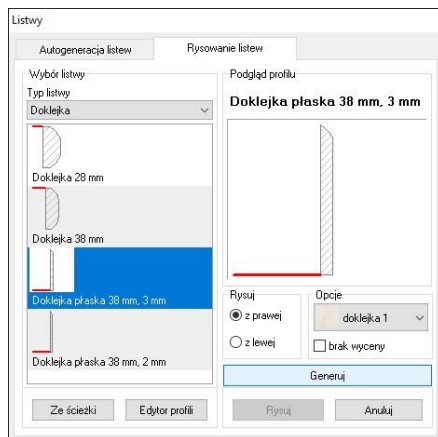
Listwy

Autogeneracja listew

Rysowanie listew

Wybór listwy

Typ listwy

Doklejka

Doklejka 28 mm

Doklejka 38 mm

Doklejka płaska 38 mm, 3 mm

Doklejka płaska 38 mm, 2 mm

Podgląd profilu

Doklejka płaska 38 mm, 3 mm

Rysuj

z prawej

z lewej

Opcje

doklejka 1

brak wyceny

Generuj

Ze ścieżki

Edytor profili

Rysuj

Anuluj